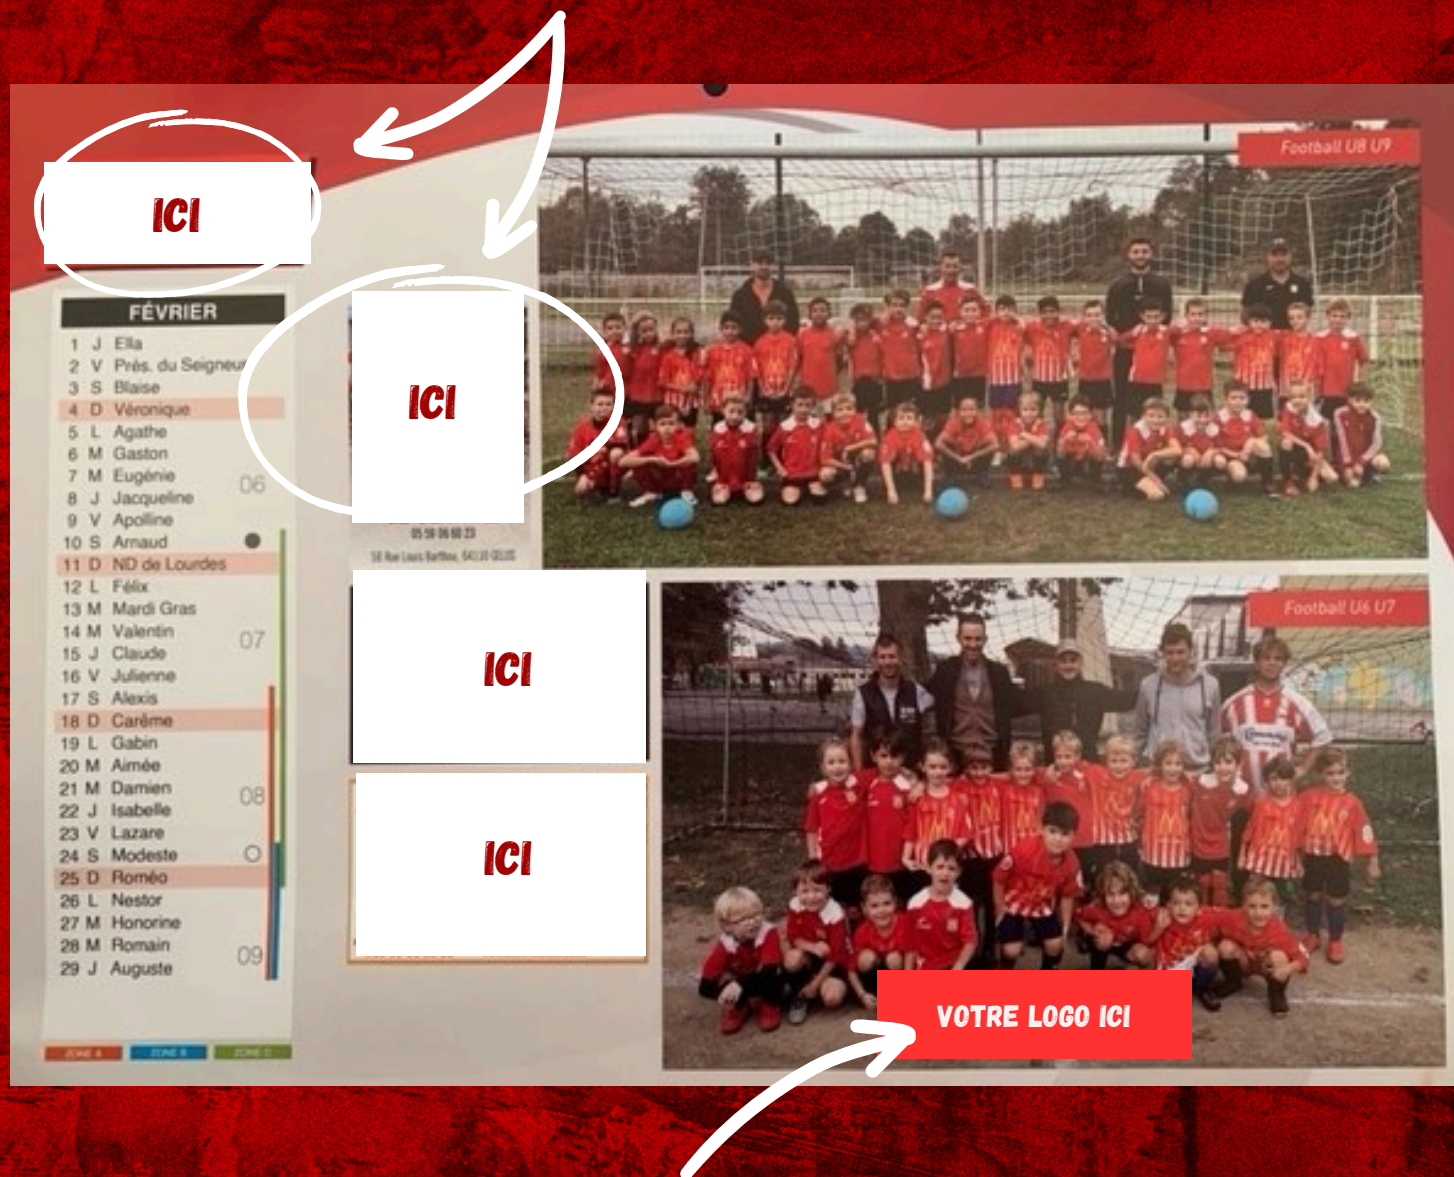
ICI

FÉVRIER

1 J Ella
2 V Prés. du Seigneur
3 S Blaise
4 D Véronique
5 L Agathe
6 M Gaston
7 M Eugénie
8 J Jacqueline
9 V Apolline
10 S Arnaud
11 D ND de Lourdes
12 L Félix
13 M Mardi Gras
14 M Valentin
15 J Claude
16 V Julienne
17 S Alexis
18 D Carême
19 L Gabin
20 M Aimée
21 M Damien
22 J Isabelle
23 V Lazare
24 S Modeste
25 D Roméo
26 L Nestor
27 M Honorine
28 M Romain
29 J Auguste

06
07
08
09

ZONE A ZONE B ZONE C

ICI

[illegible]
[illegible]

ICI

ICI

Football U8 U9

Football U6 U7

VOTRE LOGO ICI